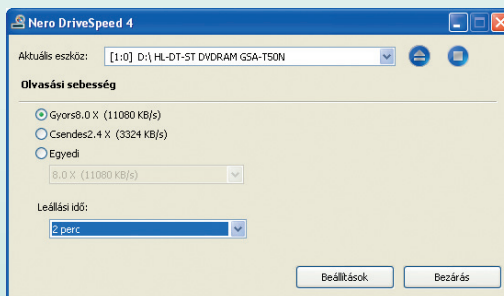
Nero DriveSpeed 4

Aktuális eszköz: [1:0] D:\ HL-DT-ST DVDRAM GSA-T50N

Olvasási sebesség

Gyors8.0 X (11080 KB/s)

Csendes2.4 X (3324 KB/s)

Egyedi

8.0 X (11080 KB/s)

Leállási idő:

2 perc

Beállítások

Bezárás